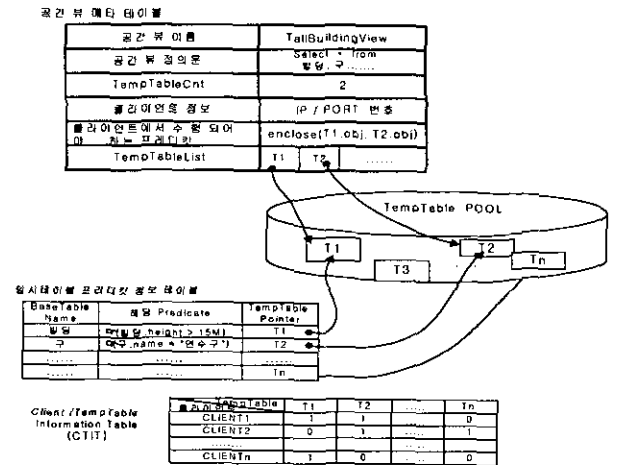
공간 뷰 메타 테이블

| 공간 뷰 이름 | TallBuildingView |
|---|---|
| 공간 뷰 정의문 | Select * from 빌딩, 구 ...... |
| TempTableCnt | 2 |
| 클라이언트 정보 | IP / PORT 번호 |
| 클라이언트에서 수행 되어야 하는 프레디킷 | enclose(T1.obj, T2.obj) |
| TempTableList | T1 T2 ...... |

TempTable POOL

T1

T2

Tn

T3

임시테이블 프리디킷 정보 테이블

| BaseTable Name | 해당 Predicate | TempTable Pointer |
|---|---|---|
| 빌딩 | (빌딩.height > 15M) | T1 |
| 구 | (구.name = '연수구') | T2 |
| ...... | ...... | ...... |
| ...... | ...... | Tn |

Client /TempTable Information Table (CTIT)

| TempTable / Client | T1 | T2 | ...... | Tn |
|---|---|---|---|---|
| CLIENT1 | 1 | 1 | ...... | 0 |
| CLIENT2 | 0 | 1 | ...... | 1 |
| ...... | | | | |
| CLIENTn | 1 | 0 | ...... | 0 |